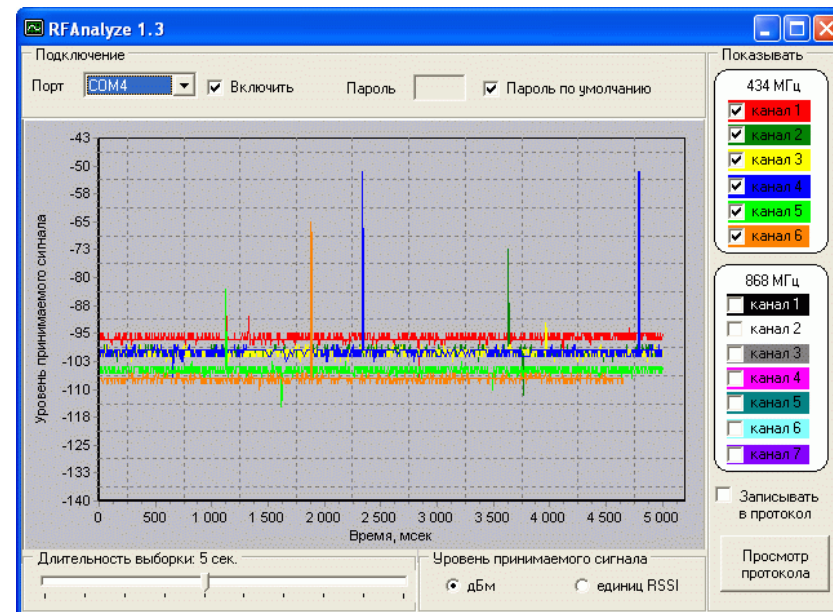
RFAnalyze 1.3

Подключение

Порт COM4 Включить Пароль Пароль по умолчанию

Показывать

434 МГц

канал 1
канал 2
канал 3
канал 4
канал 5
канал 6

868 МГц

канал 1
канал 2
канал 3
канал 4
канал 5
канал 6
канал 7

Записывать в протокол

Просмотр протокола

Уровень принимаемого сигнала

-43
-50
-58
-65
-73
-80
-88
-95
-103
-110
-118
-125
-133
-140

0 500 1 000 1 500 2 000 2 500 3 000 3 500 4 000 4 500 5 000

Время, мсек

Длительность выборки: 5 сек.

Уровень принимаемого сигнала

дБм единиц RSSI